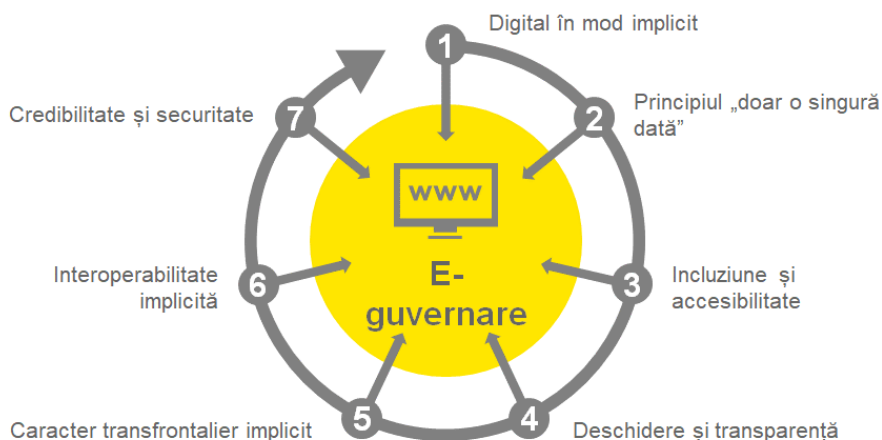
1
Digital în mod implicit

2
Principiul „doar o singură dată”

3
Incluziune și accesibilitate

4
Deschidere și transparență

5
Caracter transfrontalier implicit

6
Interoperabilitate implicită

7
Credibilitate și securitate

WWW

E-guvernare